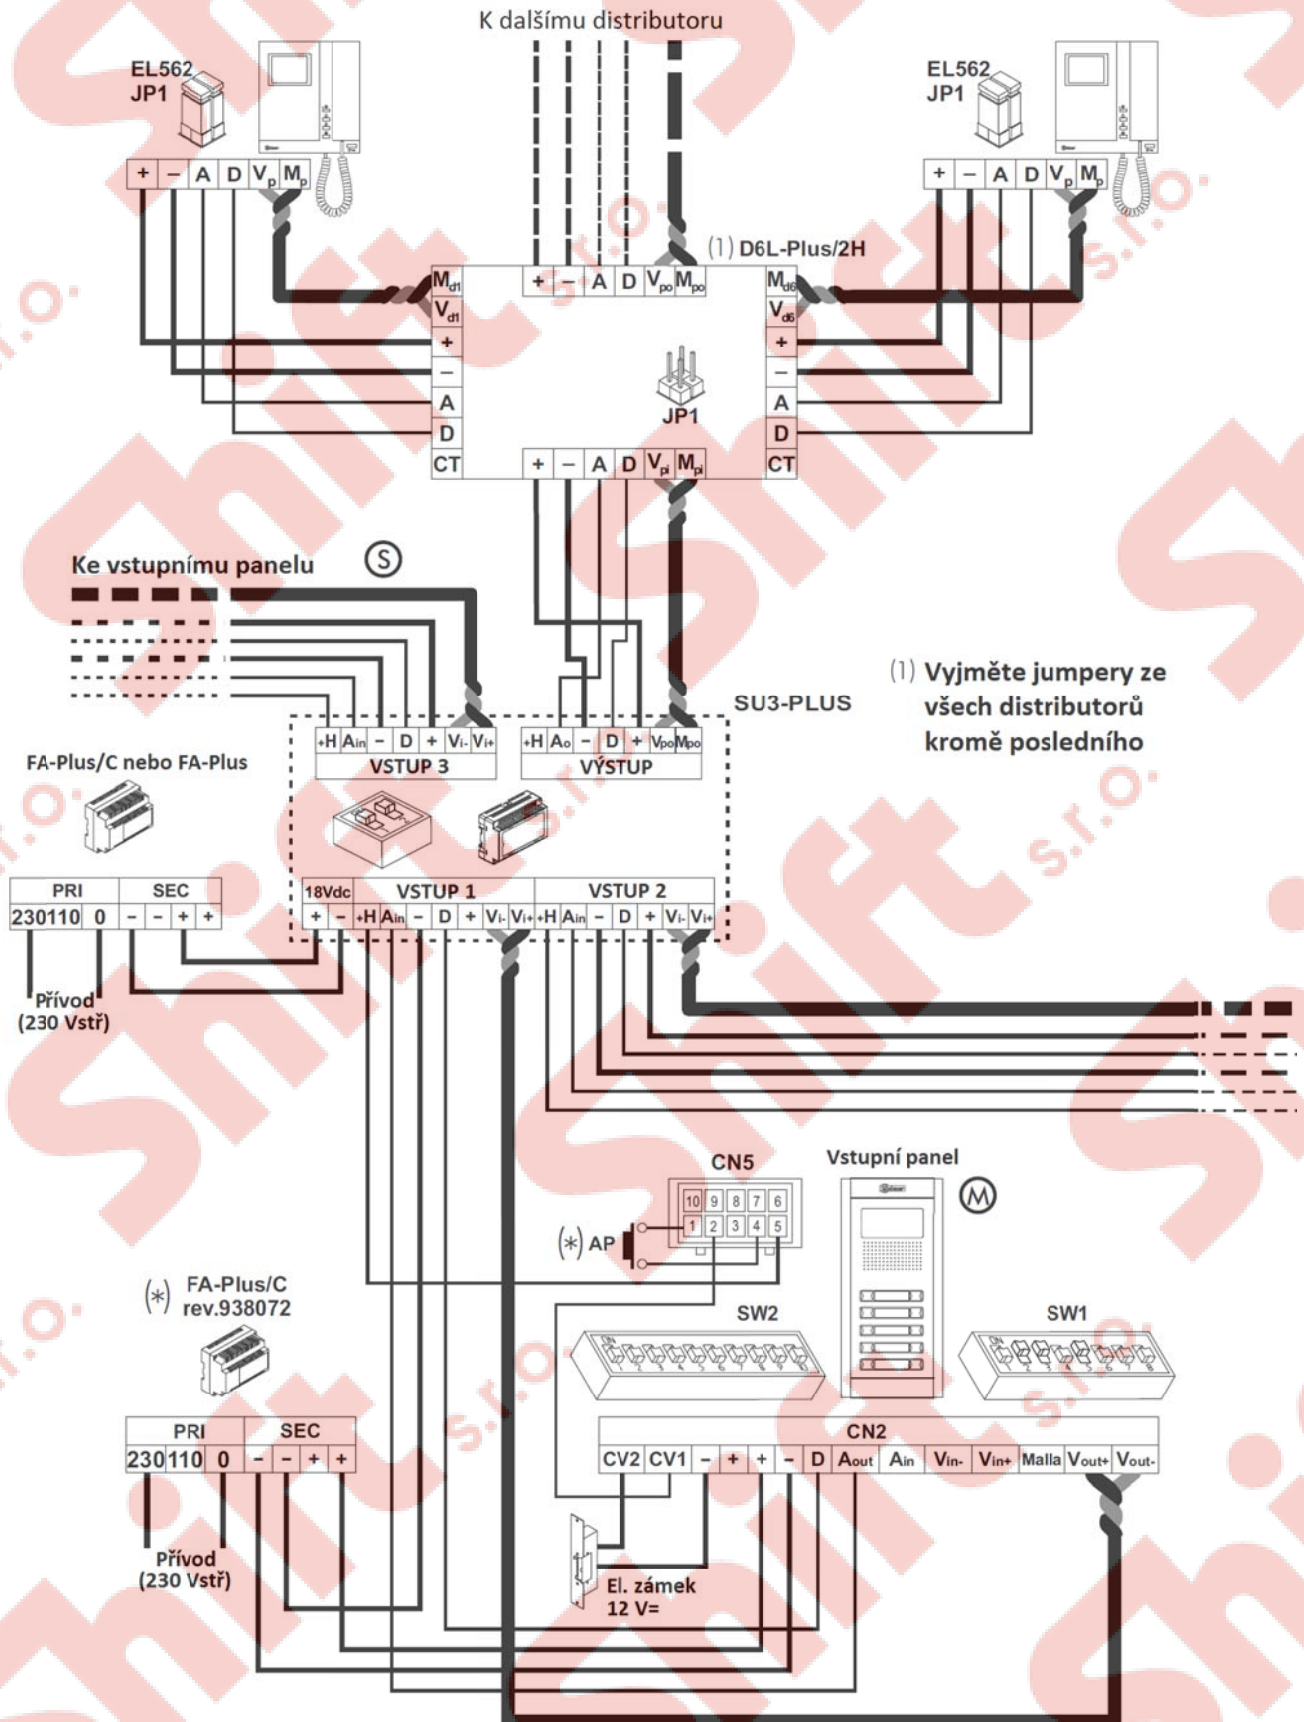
K dalšímu distributoru

EL562
JP1

EL562
JP1

+ – A D $V_p$ $M_p$

+ – A D $V_p$ $M_p$

(1) D6L-Plus/2H

+ – A D $V_{po}$ $M_{po}$

$M_{d1}$
$V_{d1}$
+
–
A
D
CT

$M_{d6}$
$V_{d6}$
+
–
A
D
CT

JP1

+ – A D $V_{pi}$ $M_{pi}$

Ke vstupnímu panelu

S

SU3-PLUS

(1) Vyjměte jumpery ze všech distributorů kromě posledního

+H $A_{in}$ – D + $V_{i-}$ $V_{i+}$
VSTUP 3

+H $A_o$ – D + $V_{po}$ $M_{po}$
VÝSTUP

FA-Plus/C nebo FA-Plus

| PRI | | | SEC | | | |
|---|---|---|---|---|---|---|
| 230 | 110 | 0 | – | – | + | + |

18Vdc
VSTUP 1
VSTUP 2
+ – +H $A_{in}$ – D + $V_{i-}$ $V_{i+}$ +H $A_{in}$ – D + $V_{i-}$ $V_{i+}$

Přívod
(230 Vstř)

CN5
10 9 8 7 6
1 2 3 4 5

Vstupní panel

M

(*) AP

(*) FA-Plus/C
rev.938072

SW2

SW1

| PRI | | | SEC | | | |
|---|---|---|---|---|---|---|
| 230 | 110 | 0 | – | – | + | + |

CN2
CV2 CV1 – + + – D $A_{out}$ $A_{in}$ $V_{in-}$ $V_{in+}$ Malla $V_{out+}$ $V_{out-}$

Přívod
(230 Vstř)

El. zámek
12 V=